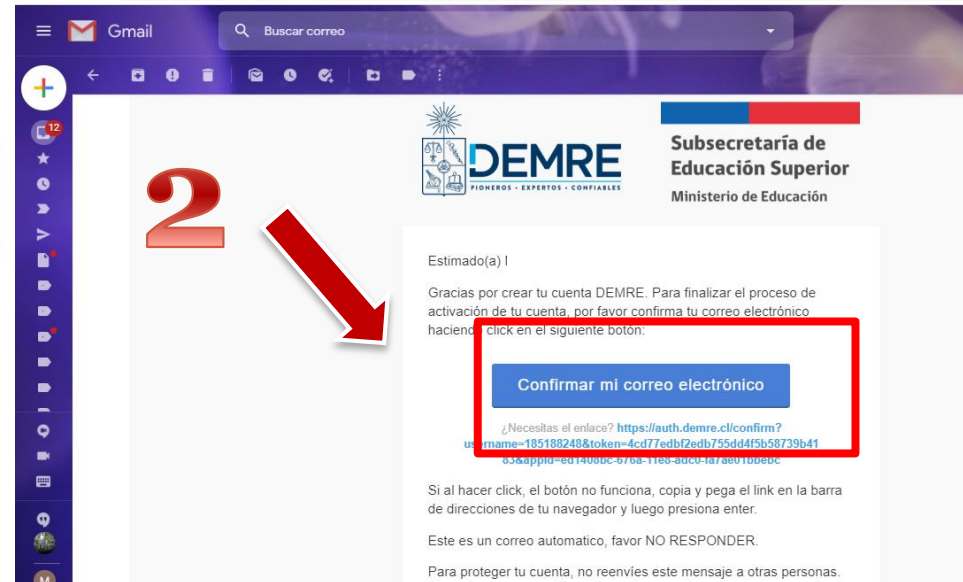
Gmail

Buscar correo

12

2

DEMRE
PIONEROS · EXPERTOS · CONFIABLES

Subsecretaría de Educación Superior
Ministerio de Educación

Estimado(a) I

Gracias por crear tu cuenta DEMRE. Para finalizar el proceso de activación de tu cuenta, por favor confirma tu correo electrónico haciendo click en el siguiente botón:

Confirmar mi correo electrónico

¿Necesitas el enlace? https://auth.demre.cl/confirm?username=185188248&token=4cd77edbf2edb755dd4f5b58739b4183&appid=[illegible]

Si al hacer click, el botón no funciona, copia y pega el link en la barra de direcciones de tu navegador y luego presiona enter.

Este es un correo automatico, favor NO RESPONDER.

Para proteger tu cuenta, no reenvíes este mensaje a otras personas.